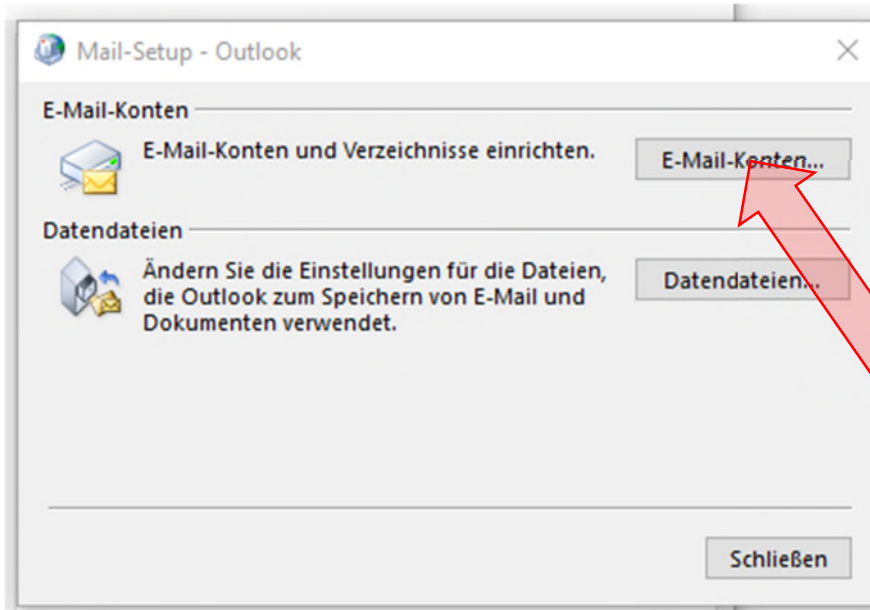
Mail-Setup - Outlook

E-Mail-Konten

E-Mail-Konten und Verzeichnisse einrichten.

E-Mail-Konten...

Datendateien

Ändern Sie die Einstellungen für die Dateien, die Outlook zum Speichern von E-Mail und Dokumenten verwendet.

Datendateien...

Schließen